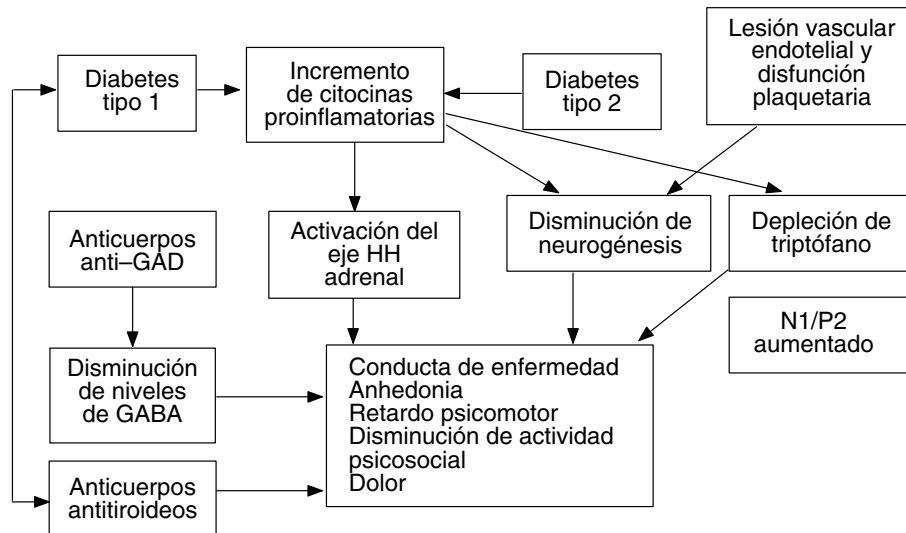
Diabetes tipo 1

Incremento de citocinas proinflamatorias

Diabetes tipo 2

Lesión vascular endotelial y disfunción plaquetaria

Anticuerpos anti–GAD

Activación del eje HH adrenal

Disminución de neurogénesis

Depleción de triptófano

N1/P2 aumentado

Disminución de niveles de GABA

Conducta de enfermedad
Anhedonia
Retardo psicomotor
Disminución de actividad psicosocial
Dolor

Anticuerpos antitiroideos